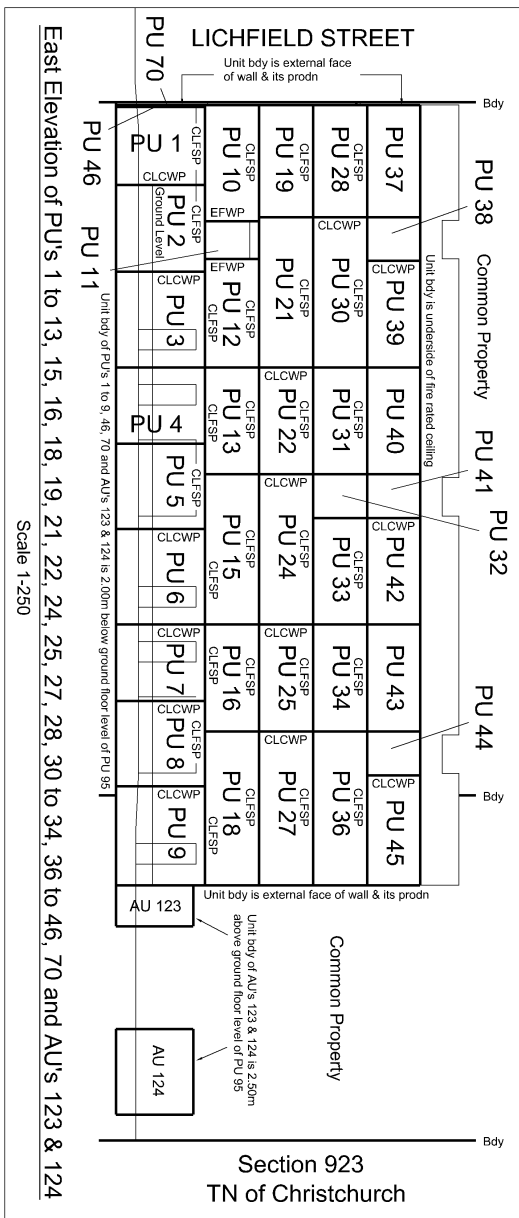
LICHFIELD STREET

Unit bdy is external face of wall & its prodn

Bdy

PU 70

PU 46

PU 11

PU 1
CLFSP
CLCWP
PU 2
Ground Level
CLFSP
CLCWP
PU 3
PU 4
CLFSP
PU 5
CLCWP
PU 6
CLCWP
PU 7
CLCWP
PU 8
CLFSP
CLCWP
PU 9

PU 10
CLFSP
EFWP
EFWP
PU 12
CLFSP
CLFSP
PU 13
CLFSP
CLFSP
PU 15
CLFSP
PU 16
CLFSP
CLFSP
PU 18
CLFSP
CLFSP

PU 19
CLFSP
PU 21
CLCWP
PU 22
CLFSP
CLCWP
PU 24
CLFSP
CLCWP
PU 25
CLFSP
CLCWP
PU 27
CLFSP

PU 28
CLFSP
CLCWP
PU 30
CLFSP
PU 31
CLFSP
CLCWP
PU 33
CLFSP
PU 34
CLFSP
CLCWP
PU 36
CLFSP

PU 37
CLCWP
PU 39
PU 40
CLCWP
PU 42
PU 43
CLCWP
PU 45

PU 38
PU 41
PU 32
PU 44

Common Property

Unit bdy is underside of fire rated ceiling

Unit bdy of PU's 1 to 9, 46, 70 and AU's 123 & 124 is 2.00m below ground floor level of PU 95

Bdy

AU 123

Unit bdy is external face of wall & its prodn

Unit bdy of AU's 123 & 124 is 2.50m above ground floor level of PU 95

Common Property

AU 124

Bdy

Section 923
TN of Christchurch

East Elevation of PU's 1 to 13, 15, 16, 18, 19, 21, 22, 24, 25, 27, 28, 30 to 34, 36 to 46, 70 and AU's 123 & 124

Scale 1-250